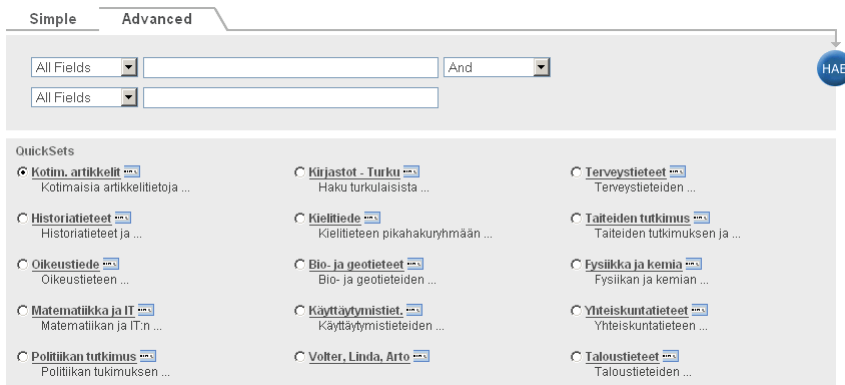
Simple Advanced

All Fields | And
All Fields |

HAE

QuickSets

Kotim. artikkelit
Kotimaisia artikkelitietoja ...

Kirjastot - Turku
Haku turkulaisista ...

Terveystieteet
Terveystieteiden ...

Historiatieteet
Historiatieteet ja ...

Kielitiede
Kielitieteen pikahakuryhmään ...

Taiteiden tutkimus
Taiteiden tutkimuksen ja ...

Oikeustiede
Oikeustieteen ...

Bio- ja geotieteet
Bio- ja geotieteiden ...

Fysiikka ja kemia
Fysiikan ja kemian ...

Matematiikka ja IT
Matematiikan ja IT:n ...

Käyttäytymistiet.
Käyttäytymistieteiden ...

Yhteiskuntatieteet
Yhteiskuntatieteen ...

Politiikan tutkimus
Politiikan tukimuksen ...

Volter, Linda, Arto

Taloustieteet
Taloustieteiden ...